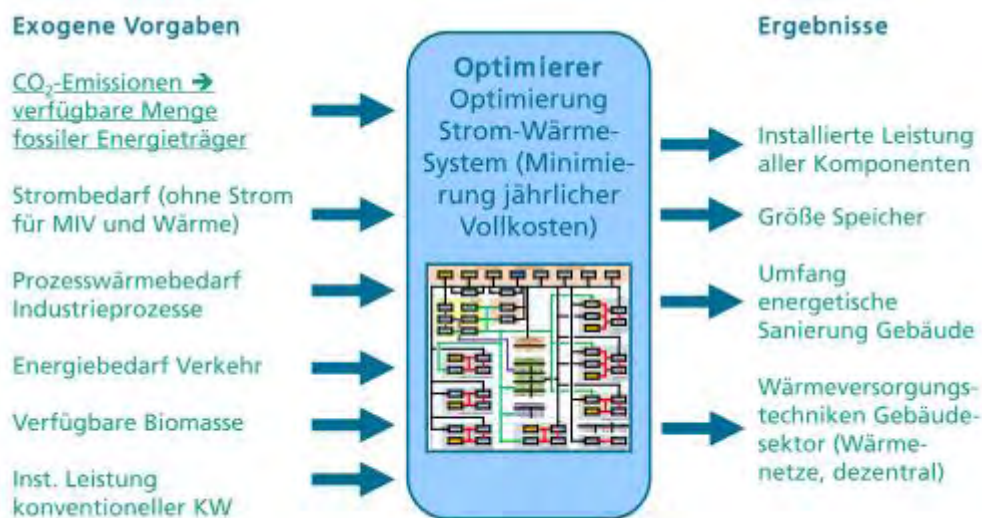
Exogene Vorgaben

$CO_2$-Emissionen → verfügbare Menge fossiler Energieträger

Strombedarf (ohne Strom für MIV und Wärme)

Prozesswärmebedarf Industrieprozesse

Energiebedarf Verkehr

Verfügbare Biomasse

Inst. Leistung konventioneller KW

Optimierer
Optimierung Strom-Wärme-System (Minimierung jährlicher Vollkosten)

Ergebnisse

Installierte Leistung aller Komponenten

Größe Speicher

Umfang energetische Sanierung Gebäude

Wärmeversorgungstechniken Gebäudesektor (Wärmenetze, dezentral)